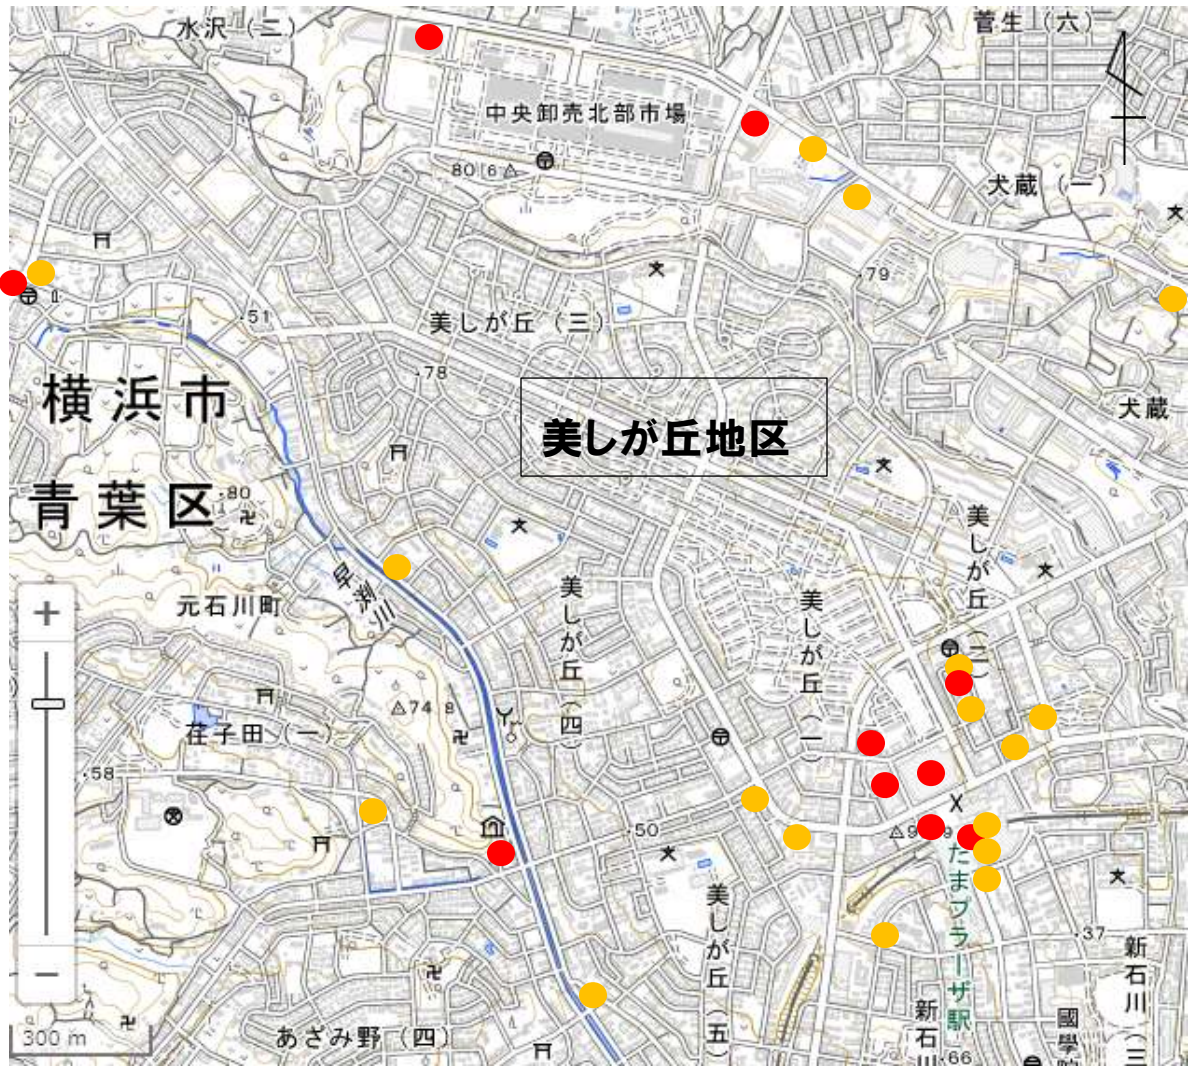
水沢（三）

菅生（六）

中央卸売北部市場

80.6

犬蔵（一）

79

51

美しが丘（三）

78

横浜市

美しが丘地区

犬蔵

青葉区

80

美しが丘（二）

早渕川

美しが丘（四）

美しが丘（一）

元石川町

+

−

74.8

荏子田（一）

58

50

たまプラーザ駅

美しが丘（五）

37

新石川（三）

新石川

66

國學院

あざみ野（四）

300 m